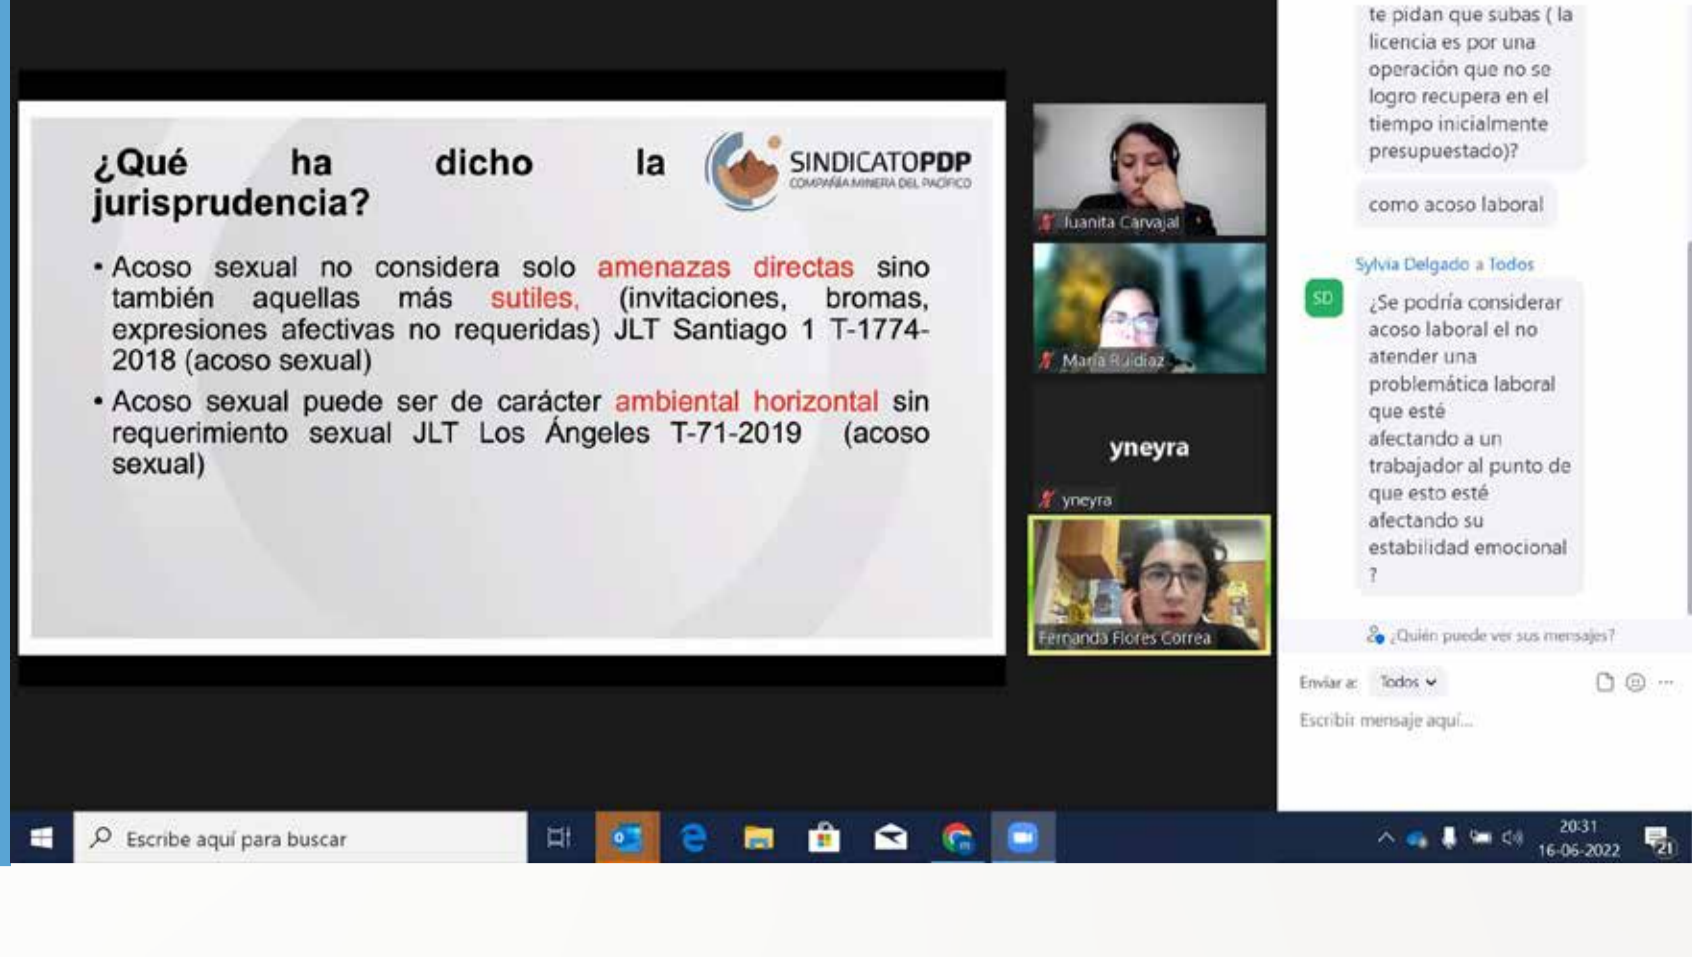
¿Qué ha dicho la jurisprudencia?

SINDICATOPDP
COMPAÑÍA MINERA DEL PACÍFICO

• Acoso sexual no considera solo amenazas directas sino también aquellas más sutiles, (invitaciones, bromas, expresiones afectivas no requeridas) JLT Santiago 1 T-1774-2018 (acoso sexual)

• Acoso sexual puede ser de carácter ambiental horizontal sin requerimiento sexual JLT Los Ángeles T-71-2019 (acoso sexual)

Juanita Carvajal

María Ruidiaz

yneyra

yneyra

Fernanda Flores Correa

te pidan que subas ( la licencia es por una operación que no se logro recupera en el tiempo inicialmente presupuestado)?

como acoso laboral

Sylvia Delgado a Todos

SD

¿Se podría considerar acoso laboral el no atender una problemática laboral que esté afectando a un trabajador al punto de que esto esté afectando su estabilidad emocional ?

¿Quién puede ver sus mensajes?

Enviar a: Todos

Escribir mensaje aquí...

Escribe aquí para buscar

20:31
16-06-2022

21